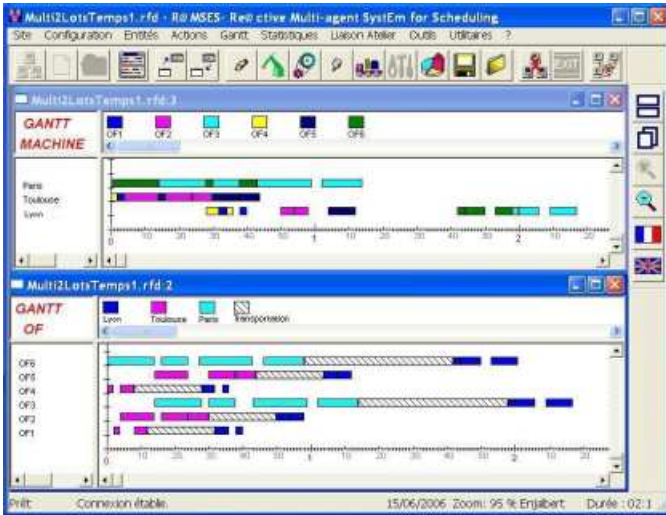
Multi2LotsTemps1.rfd - R@MSES- Re@ctive Multi-agent SystEm for Scheduling

Site Configuration Entités Actions Gantt Statistiques Liaison Atelier Outils Utilitaires ?

Multi2LotsTemps1.rfd:3

GANTT MACHINE

OF1 OF2 OF3 OF4 OF5 OF6

Paris
Toulouse
Lyon

0 10 20 30 40 50 1 10 20 30 40 50 2 10 20

Multi2LotsTemps1.rfd:2

GANTT OF

Lyon Toulouse Paris Transportation

OF6
OF5
OF4
OF3
OF2
OF1

0 10 20 30 40 50 1 10 20 30 40 50 2 10 20

Prêt Connexion établie 15/06/2006 Zoom: 95 % Enjalbert Durée : 02:1